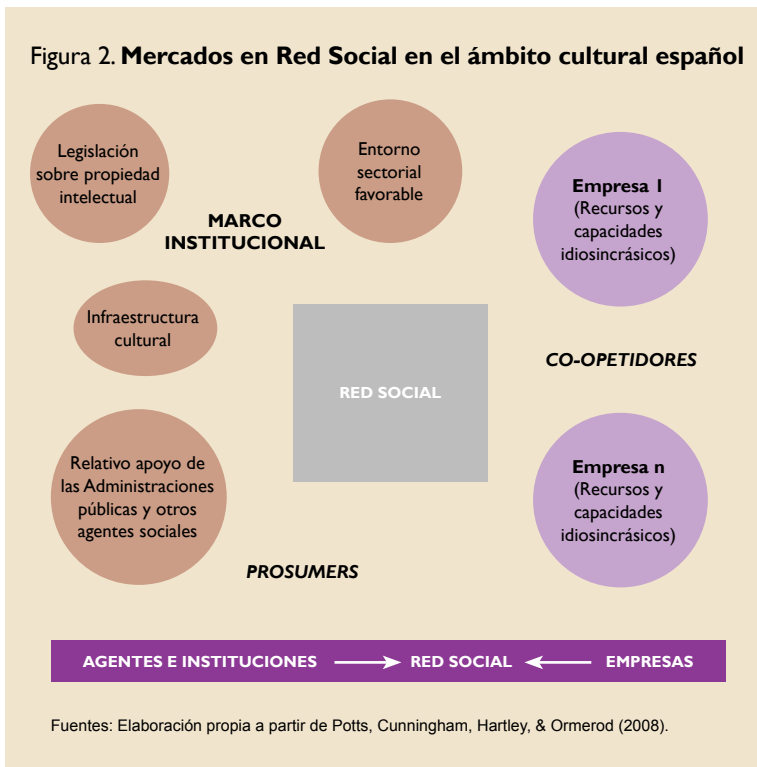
Figura 2. **Mercados en Red Social en el ámbito cultural español**

Legislación sobre propiedad intelectual

Entorno sectorial favorable

MARCO INSTITUCIONAL

Empresa 1 (Recursos y capacidades idiosincrásicos)

Infraestructura cultural

RED SOCIAL

CO-OPETIDORES

Relativo apoyo de las Administraciones públicas y otros agentes sociales

Empresa n (Recursos y capacidades idiosincrásicos)

PROSUMERS

AGENTES E INSTITUCIONES → RED SOCIAL ← EMPRESAS

Fuentes: Elaboración propia a partir de Potts, Cunningham, Hartley, & Ormerod (2008).